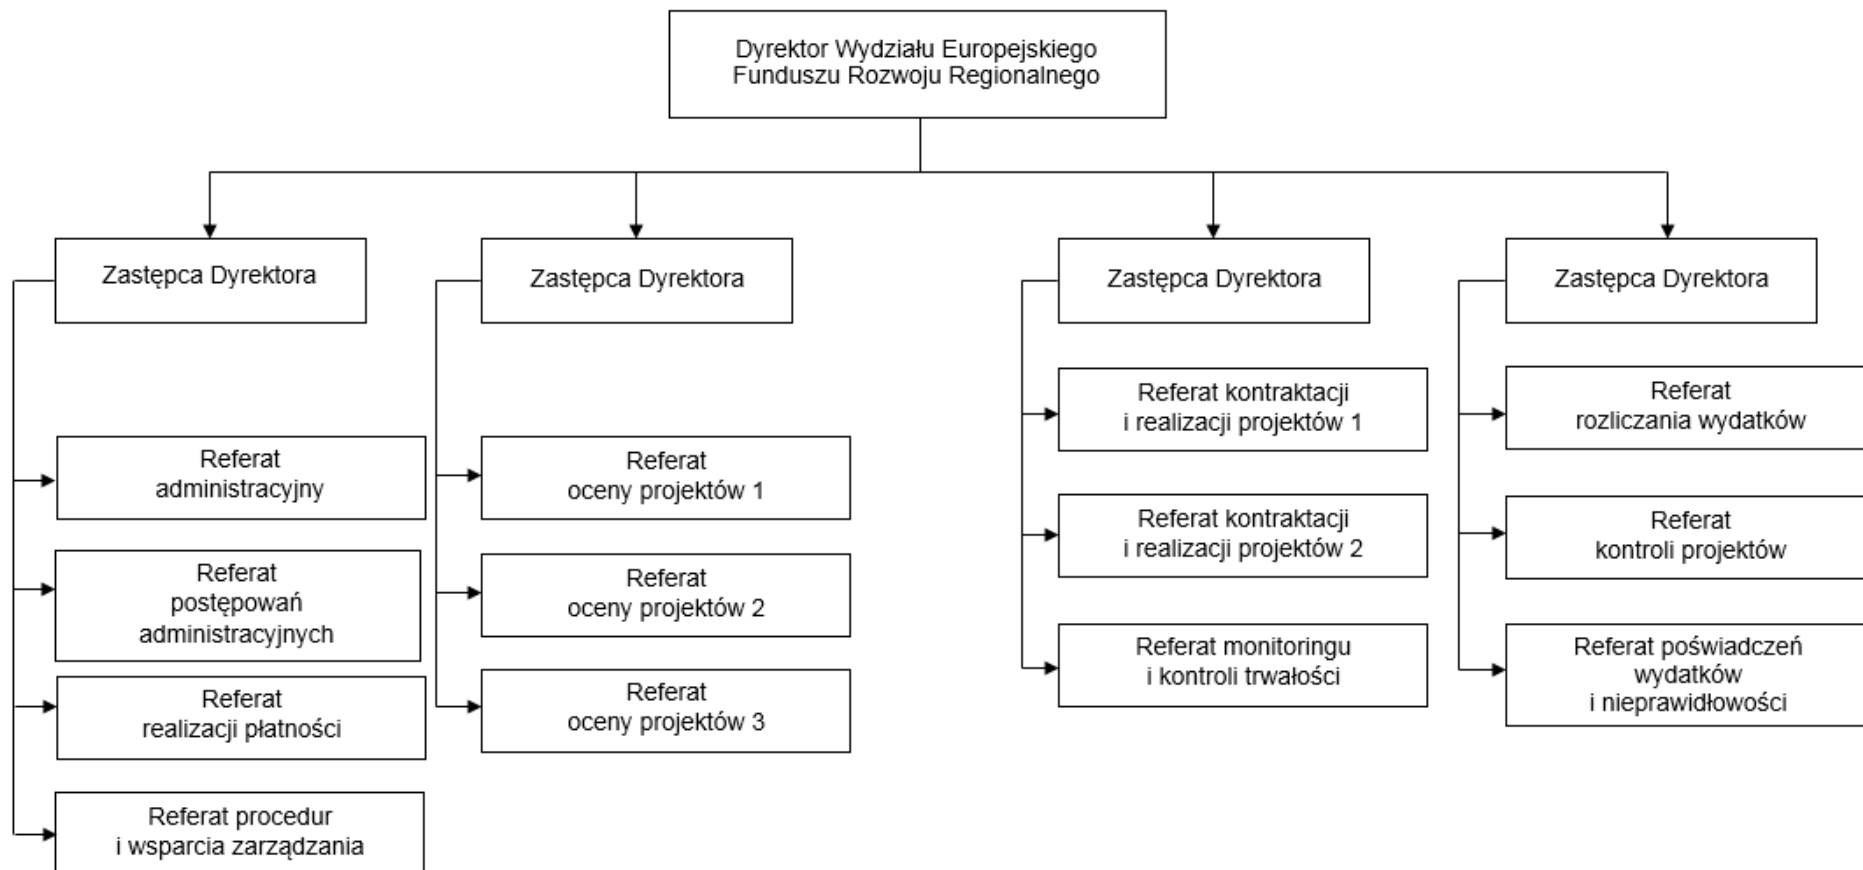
Dyrektor Wydziału Europejskiego Funduszu Rozwoju Regionalnego

Zastępca Dyrektora

Referat administracyjny

Referat postępowań administracyjnych

Referat realizacji płatności

Referat procedur i wsparcia zarządzania

Zastępca Dyrektora

Referat oceny projektów 1

Referat oceny projektów 2

Referat oceny projektów 3

Zastępca Dyrektora

Referat kontraktacji i realizacji projektów 1

Referat kontraktacji i realizacji projektów 2

Referat monitoringu i kontroli trwałości

Zastępca Dyrektora

Referat rozliczania wydatków

Referat kontroli projektów

Referat poświadczeń wydatków i nieprawidłowości